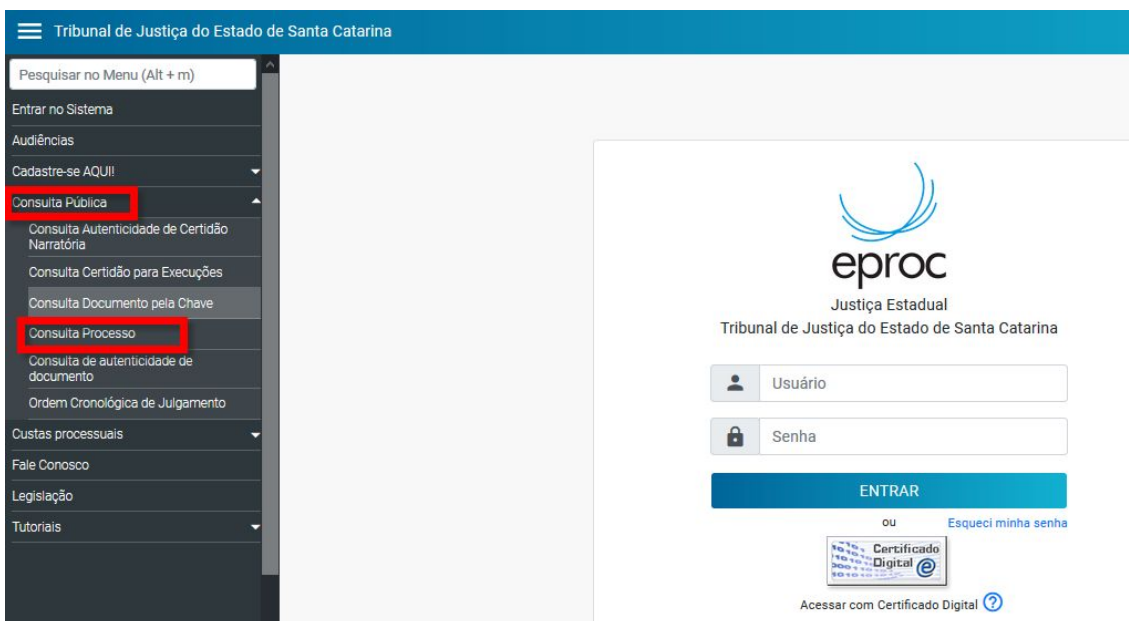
Tribunal de Justiça do Estado de Santa Catarina

Pesquisar no Menu (Alt + m)
Entrar no Sistema
Audiências
Cadastre-se AQUI!
Consulta Pública
Consulta Autenticidade de Certidão Narratória
Consulta Certidão para Execuções
Consulta Documento pela Chave
Consulta Processo
Consulta de autenticidade de documento
Ordem Cronológica de Julgamento
Custas processuais
Fale Conosco
Legislação
Tutoriais

eproc
Justiça Estadual
Tribunal de Justiça do Estado de Santa Catarina

Usuário
Senha
ENTRAR
ou
Esqueci minha senha
Certificado Digital
Acessar com Certificado Digital